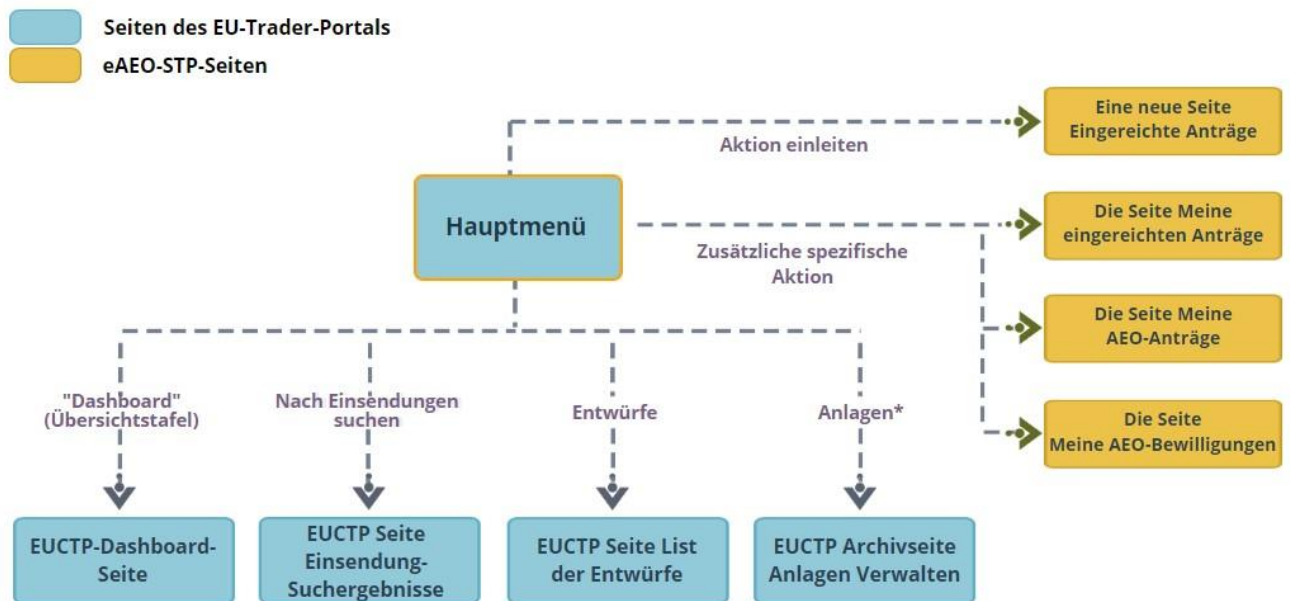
Seiten des EU-Trader-Portals

eAEO-STP-Seiten

Eine neue Seite Eingereichte Anträge

Aktion einleiten

Hauptmenü

Die Seite Meine eingereichten Anträge

Zusätzliche spezifische Aktion

Die Seite Meine AEO-Anträge

Die Seite Meine AEO-Bewilligungen

"Dashboard" (Übersichtstafel)

Nach Einsendungen suchen

Entwürfe

Anlagen*

EUCTP-Dashboard-Seite

EUCTP Seite Einsendung-Suchergebnisse

EUCTP Seite List der Entwürfe

EUCTP Archivseite Anlagen Verwalten